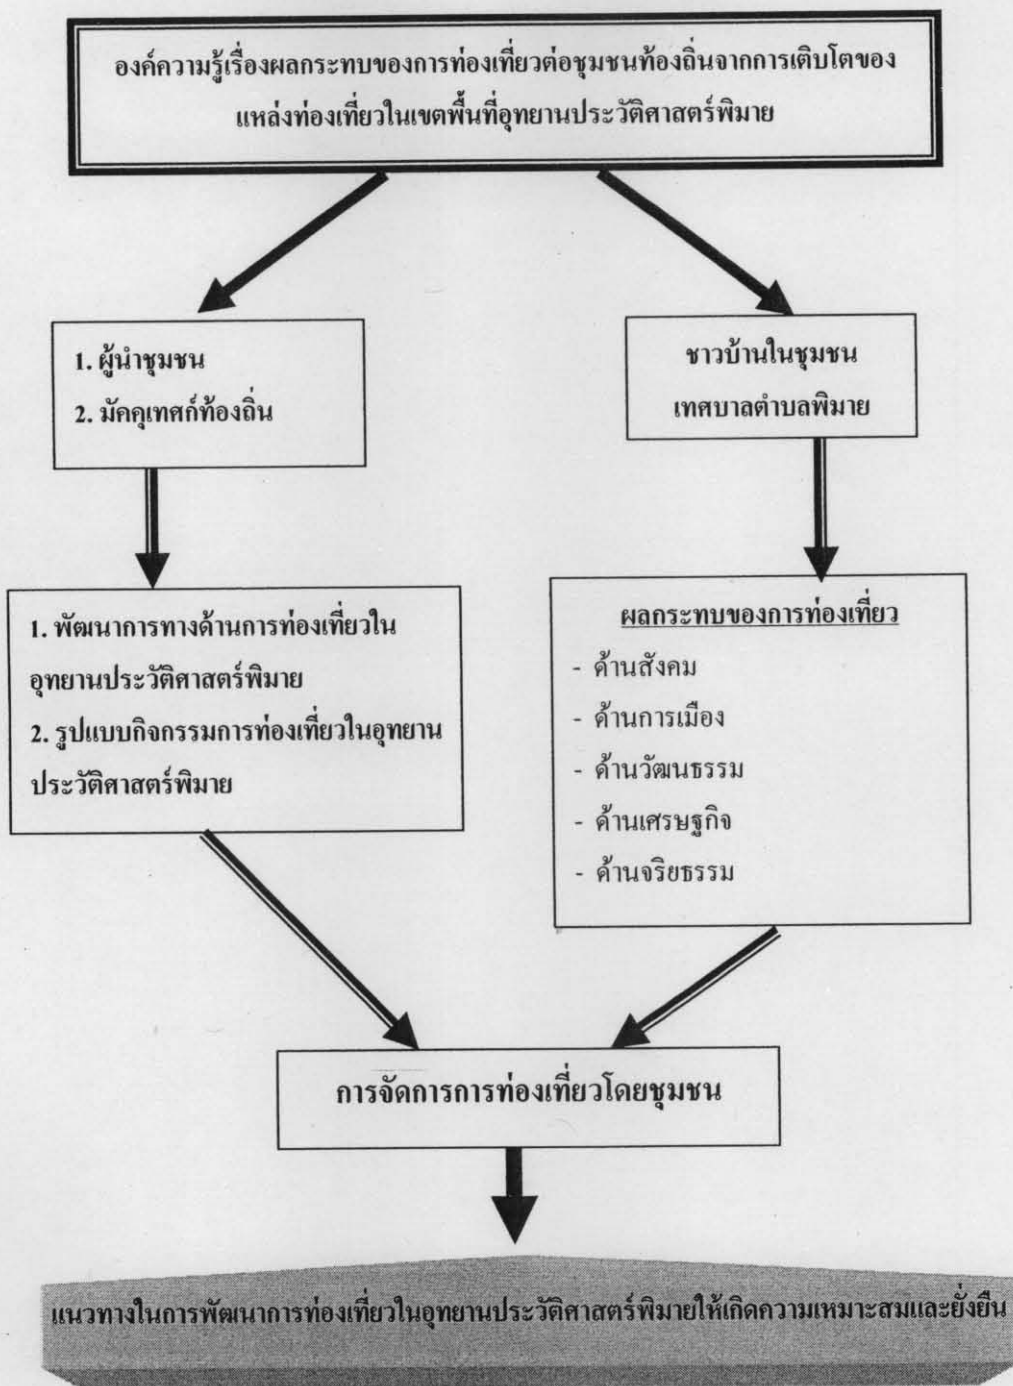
องค์ความรู้เรื่องผลกระทบของการท่องเที่ยวต่อชุมชนท้องถิ่นจากการเติบโตของแหล่งท่องเที่ยวในเขตพื้นที่อุทยานประวัติศาสตร์พิมาย

1. ผู้นำชุมชน
2. มัคคุเทศก์ท้องถิ่น

ชาวบ้านในชุมชน
เทศบาลตำบลพิมาย

1. พัฒนาการทางด้านการท่องเที่ยวในอุทยานประวัติศาสตร์พิมาย
2. รูปแบบกิจกรรมการท่องเที่ยวในอุทยานประวัติศาสตร์พิมาย

ผลกระทบของการท่องเที่ยว
- ด้านสังคม
- ด้านการเมือง
- ด้านวัฒนธรรม
- ด้านเศรษฐกิจ
- ด้านจริยธรรม

การจัดการการท่องเที่ยวโดยชุมชน

แนวทางในการพัฒนาการท่องเที่ยวในอุทยานประวัติศาสตร์พิมายให้เกิดความเหมาะสมและยั่งยืน